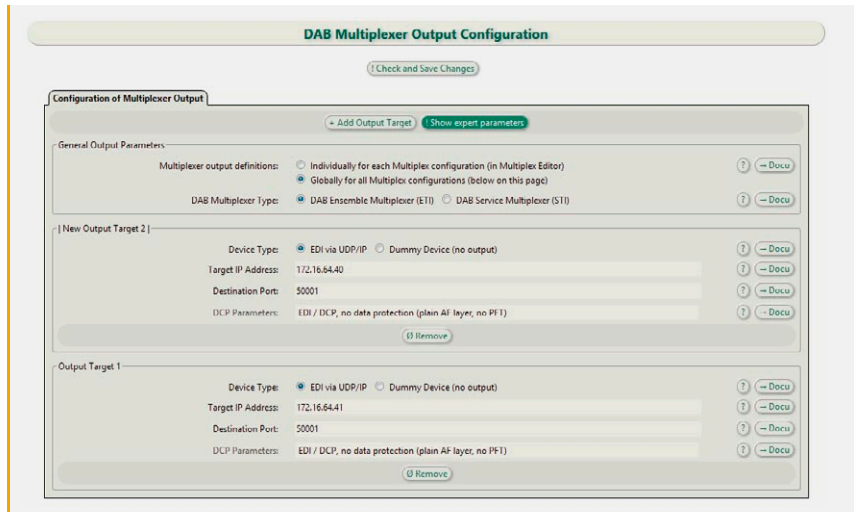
DAB Multiplexer Output Configuration

! Check and Save Changes

Configuration of Multiplexer Output

+ Add Output Target    ! Show expert parameters

General Output Parameters

Multiplexer output definitions: Individually for each Multiplex configuration (in Multiplex Editor) ? → Docu

Globally for all Multiplex configurations (below on this page)

DAB Multiplexer Type: DAB Ensemble Multiplexer (ETI) DAB Service Multiplexer (STI) ? → Docu

| New Output Target 2 |

Device Type: EDI via UDP/IP Dummy Device (no output) ? → Docu

Target IP Address: 172.16.64.40 ? → Docu

Destination Port: 50001 ? → Docu

DCP Parameters: EDI / DCP, no data protection (plain AF layer, no PFT) ? → Docu

Ø Remove

Output Target 1

Device Type: EDI via UDP/IP Dummy Device (no output) ? → Docu

Target IP Address: 172.16.64.41 ? → Docu

Destination Port: 50001 ? → Docu

DCP Parameters: EDI / DCP, no data protection (plain AF layer, no PFT) ? → Docu

Ø Remove